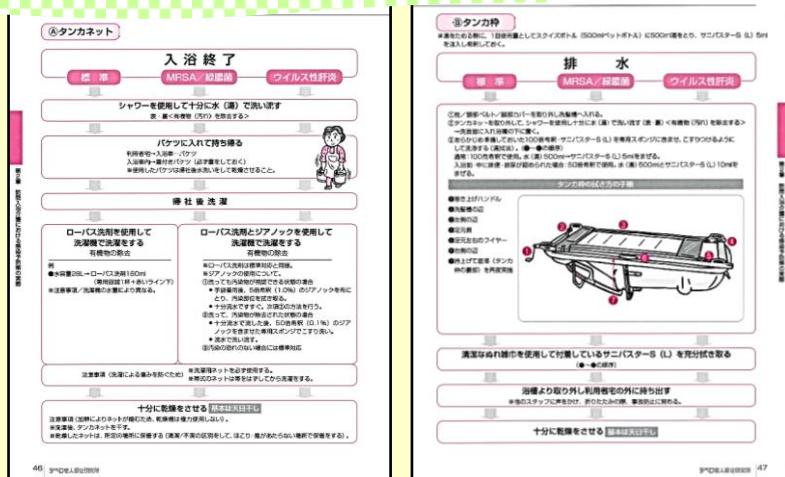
Ⓐタンカネット

入浴終了

標準

MRSA／緑膿菌

ウイルス性肝炎

シャワーを使用して十分に水（湯）で洗い流す
表・裏〈有機物（汚れ）を除去する〉

バケツに入れて持ち帰る
利用者宅→入浴車→バケツ
入浴車内→蓋付きバケツ（必ず蓋をしておく）
※使用したバケツは漂白後水洗いをして乾燥させること。

帰社後洗濯

ローバス洗剤を使用して洗濯機で洗濯をする
有機物の除去

例
●水容量28L→ローバス洗剤160ml
（専用容器1杯＋赤いライン下）
※注意事項／洗濯機の水量により異なる。

ローバス洗剤とジアノックを使用して洗濯機で洗濯をする
有機物の除去

※ローバス洗剤は標準対応と同様。
※ジアノックの使用について。
①洗って汚染物が除去できる状態の場合
＊手袋着用後、5倍希釈（1.0%）のジアノックを布にとり、汚染部位を清拭する。
＊十分水ですすぎ、次項②の方法を行う。
②洗って、汚染物が除去された状態の場合
＊十分洗浄で流した後、50倍希釈（0.1%）のジアノックを含ませた専用スポンジでこすり洗い。
＊流水で洗い流す。
③汚染の取れのない場合には標準対応

注意事項（洗濯による傷みを防ぐため）
※洗濯用ネットを必ず使用する。
※脱水時のネットは寄せはずしてから洗濯をする。

十分に乾燥をさせる 基本は天日干し

注意事項（加熱によりネットが縮むため、乾燥機は極力使用しない）。
※洗濯後、ネットは干す。
※乾燥したネットは、所定の場所に保管する（清潔／不潔の区別をして、ほこり・風があたらない場所で保管をする）。

第2章 訪問入浴介護における感染予防の実際

46 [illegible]

Ⓑタンカ枠

※清拭のため前に、1回使用量としてスクイズボトル（500mlペットボトル）に500ml湯をとり、サニバスターS（L）5mlを注入し希釈しておく。

排水

標準

MRSA／緑膿菌

ウイルス性肝炎

①枕／頭部ベルト／脚部カバーを取り外し洗濯機へ入れる。
②タンカネットを取り外して、シャワーを使用して十分に水（湯）で洗い流す（表・裏）〈有機物（汚れ）を除去する〉→洗面器に入れ浴槽の下に置く。
③あらかじめ準備しておいた100倍希釈・サニバスターS（L）を専用スポンジに含ませ、こすりつけるようにして清拭する（清拭拭）。（●〜●の順序）
適量：100倍希釈で使用。水（湯）500ml→サニバスターS（L）5mlをまぜる。
入浴後・中に排便・排尿が認められた場合：50倍希釈で使用。水（湯）500mlとサニバスターS（L）10mlをまぜる。

タンカ枠の拭き方の手順

●寝台上げハンドル
●洗面器の底
●台脚の底
●足元部
●足元左右のワイヤー
●台脚の足
●枠上げて底面（タンカ枠の裏側）を再度実施

清潔なぬれ雑巾を使用して付着しているサニバスターS（L）を充分拭き取る
（●〜●の順序）

浴槽より取り外し利用者宅の外に持ち出す
※他のスタッフに声をかけ、折りたたみ際、事故防止に努める。

十分に乾燥をさせる 基本は天日干し

第2章 訪問入浴介護における感染予防の実際

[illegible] 47